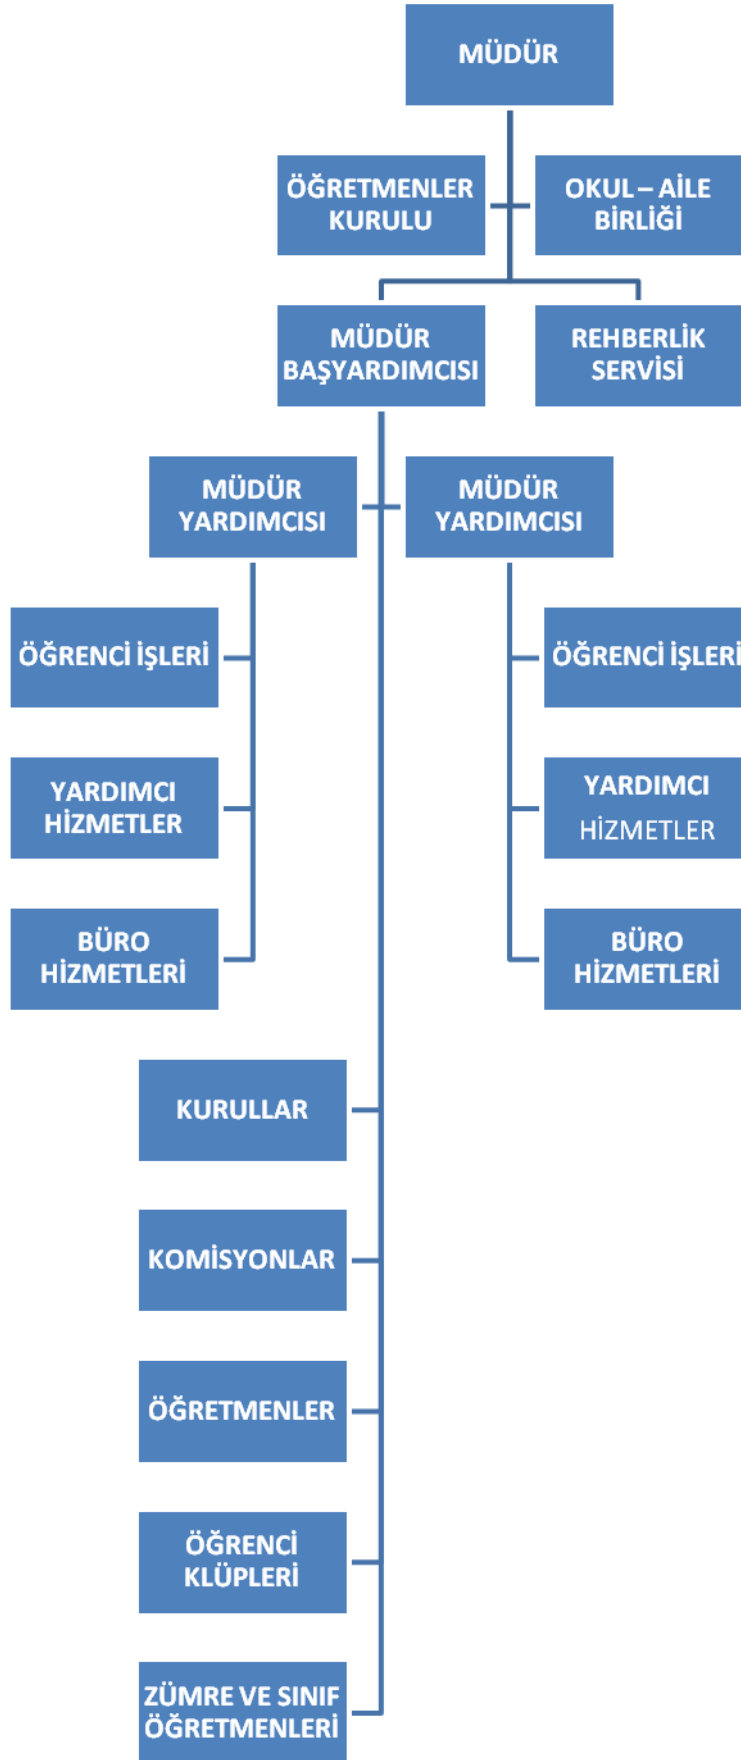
MÜDÜR

ÖĞRETMENLER KURULU

OKUL – AİLE BİRLİĞİ

MÜDÜR BAŞYARDIMCISI

REHBERLİK SERVİSİ

MÜDÜR YARDIMCISI

MÜDÜR YARDIMCISI

ÖĞRENCİ İŞLERİ

YARDIMCI HİZMETLER

BÜRO HİZMETLERİ

ÖĞRENCİ İŞLERİ

YARDIMCI HİZMETLER

BÜRO HİZMETLERİ

KURULLAR

KOMİSYONLAR

ÖĞRETMENLER

ÖĞRENCİ KLÜPLERİ

ZÜMRE VE SINIF ÖĞRETMENLERİ